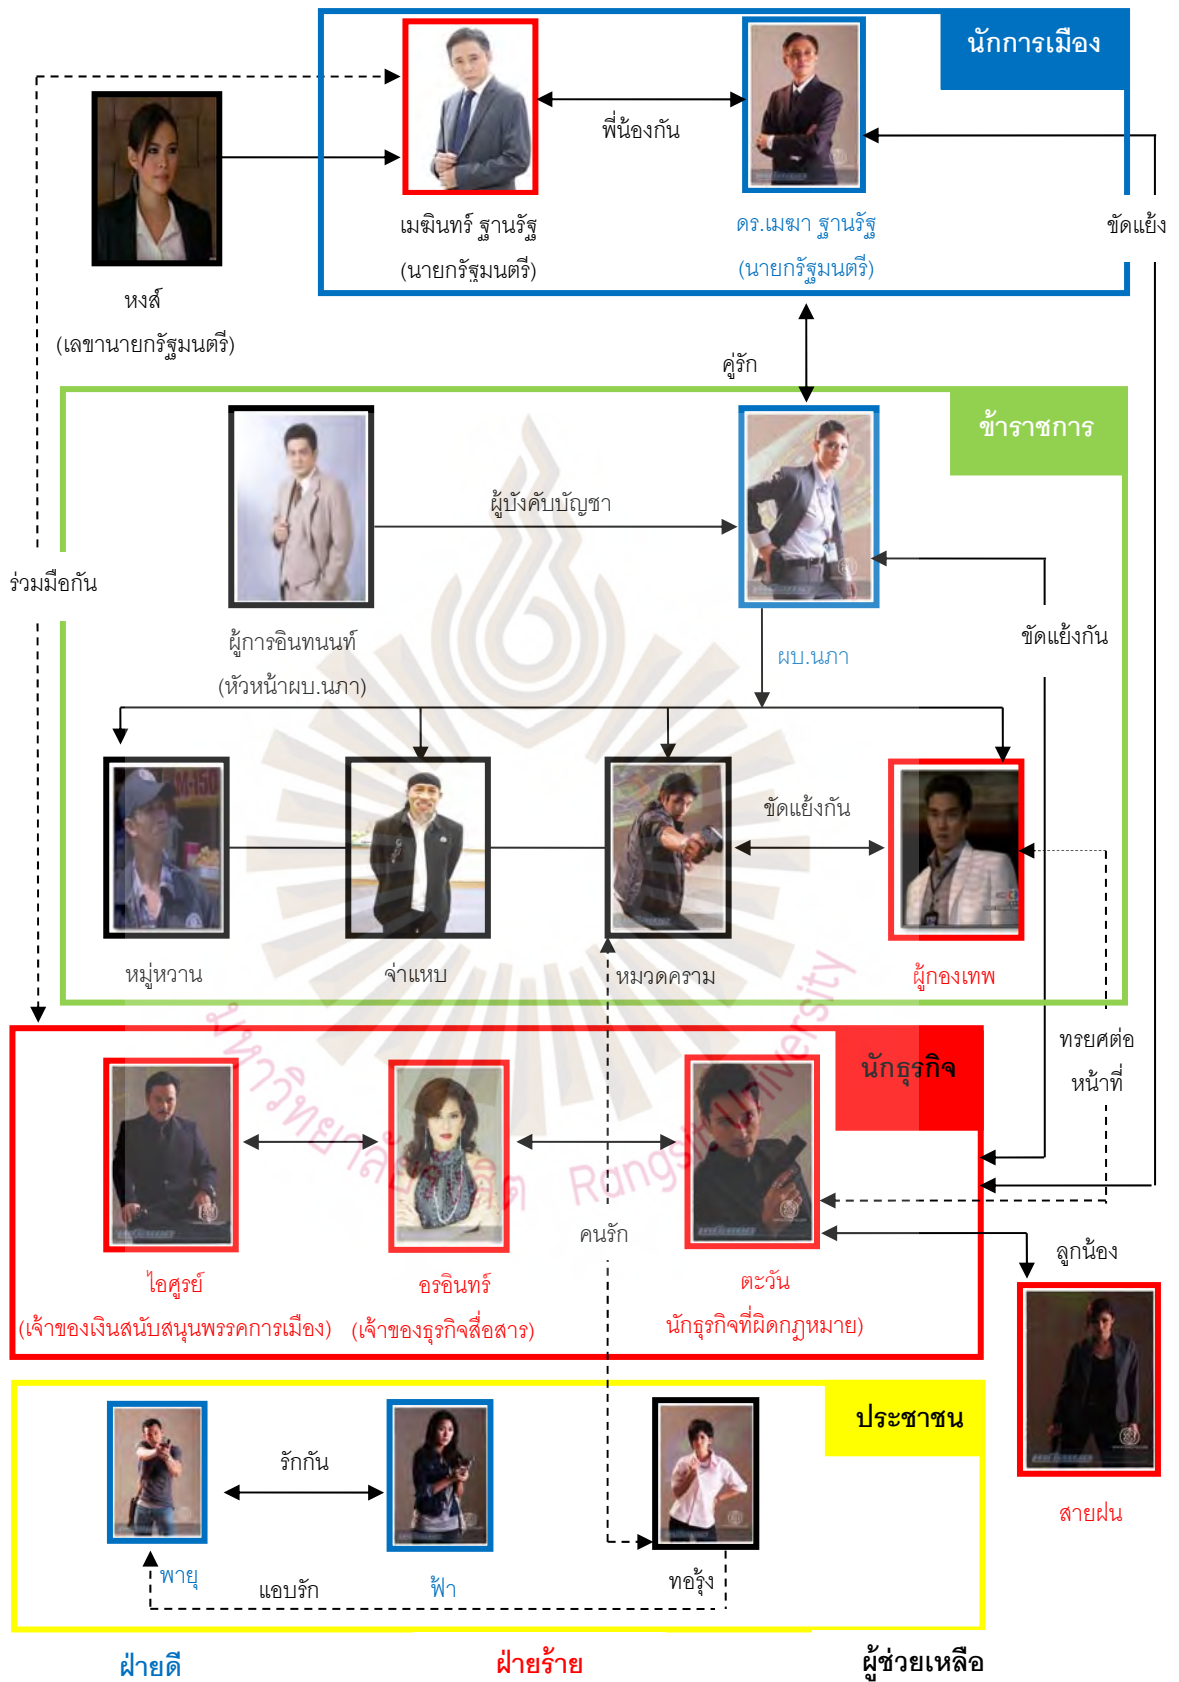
นักการเมือง

พี่น้องกัน

เมฆินทร์ ฐานรัฐ
(นายกรัฐมนตรี)

ดร.เมฆา ฐานรัฐ
(นายกรัฐมนตรี)

ขัดแย้ง

หงส์
(เลขานายกรัฐมนตรี)

คู่รัก

ข้าราชการ

ผู้บังคับบัญชา

ร่วมมือกัน

ผู้การอินทนนท์
(หัวหน้าผบ.นภา)

ผบ.นภา

ขัดแย้งกัน

ขัดแย้งกัน

หมู่หวาน

จ่าแหบ

หมวดคราม

ผู้กองเทพ

ทรยศต่อหน้าที่

นักธุรกิจ

คนรัก

ไอศูรย์
(เจ้าของเงินสนับสนุนพรรคการเมือง)

อรอินทร์
(เจ้าของธุรกิจสื่อสาร)

ตะวัน
นักธุรกิจที่ผิดกฎหมาย)

ลูกน้อง

สายฝน

ประชาชน

รักกัน

พายุ

แอบรัก

ฟ้า

ทอรุ้ง

ฝ่ายดี

ฝ่ายร้าย

ผู้ช่วยเหลือ

มหาวิทยาลัยรังสิต Rangsit University